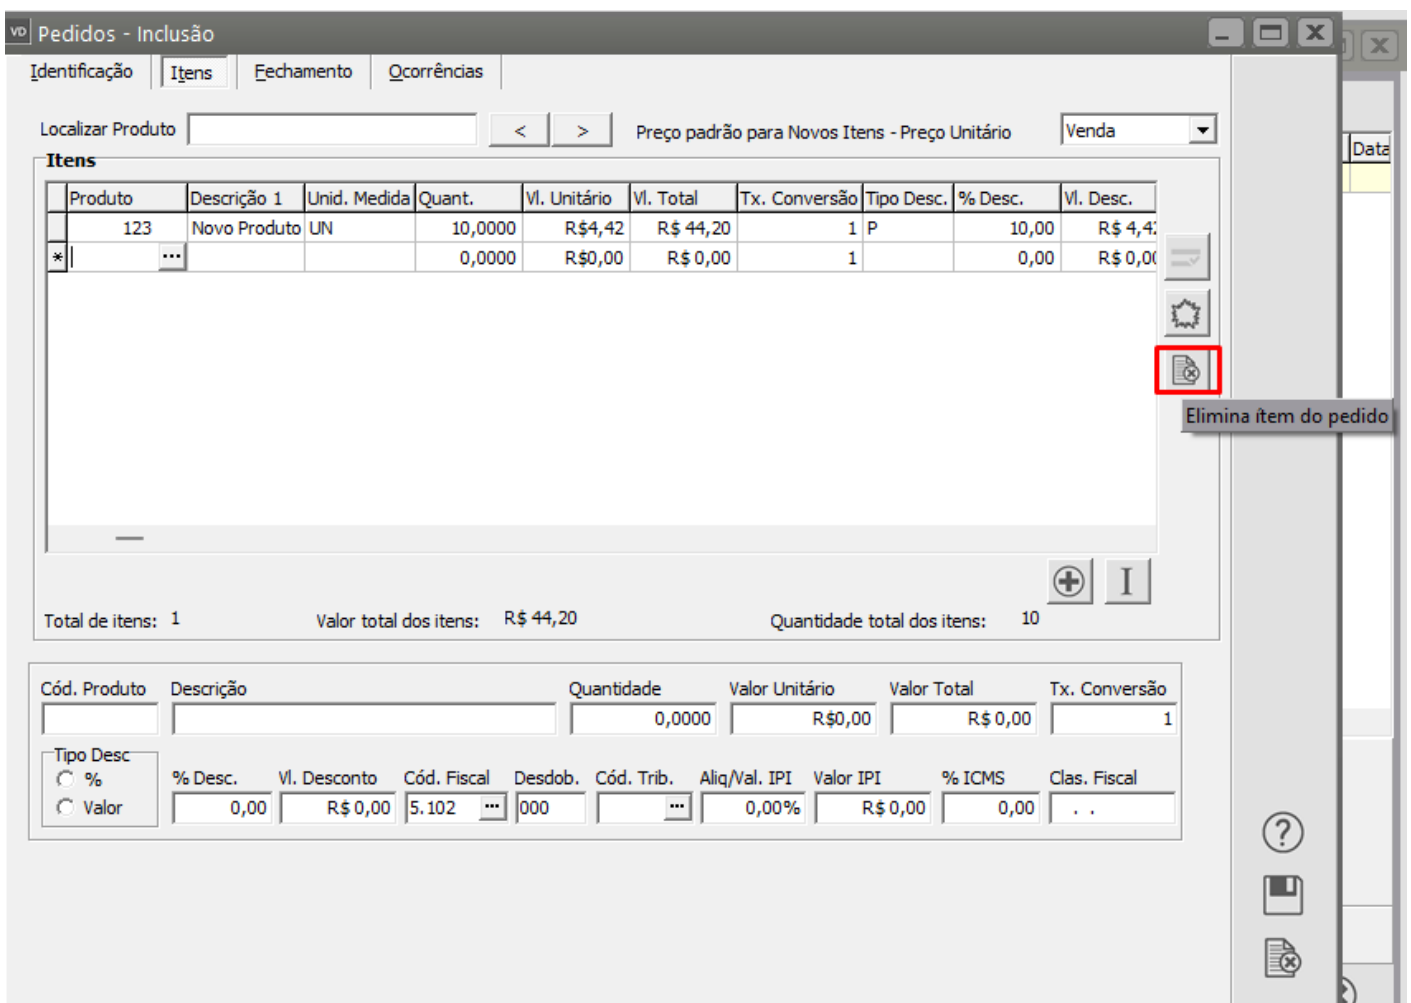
VD Pedidos - Inclusão

Identificação | Itens | Fechamento | Ocorrências

Localizar Produto [ ] < > Preço padrão para Novos Itens - Preço Unitário Venda

Itens

| | Produto | Descrição 1 | Unid. Medida | Quant. | Vl. Unitário | Vl. Total | Tx. Conversão | Tipo Desc. | % Desc. | Vl. Desc. |
|---|---|---|---|---|---|---|---|---|---|---|
| | 123 | Novo Produto | UN | 10,0000 | R$4,42 | R$ 44,20 | 1 | P | 10,00 | R$ 4,4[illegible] |
| * | ... | | | 0,0000 | R$0,00 | R$ 0,00 | 1 | | 0,00 | R$ 0,0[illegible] |

Elimina ítem do pedido

Data

Total de itens: 1 Valor total dos itens: R$ 44,20 Quantidade total dos itens: 10

Cód. Produto Descrição Quantidade 0,0000 Valor Unitário R$0,00 Valor Total R$ 0,00 Tx. Conversão 1

Tipo Desc
%
Valor

% Desc. 0,00 Vl. Desconto R$ 0,00 Cód. Fiscal 5.102 Desdob. 000 Cód. Trib. Aliq/Val. IPI 0,00% Valor IPI R$ 0,00 % ICMS 0,00 Clas. Fiscal . .